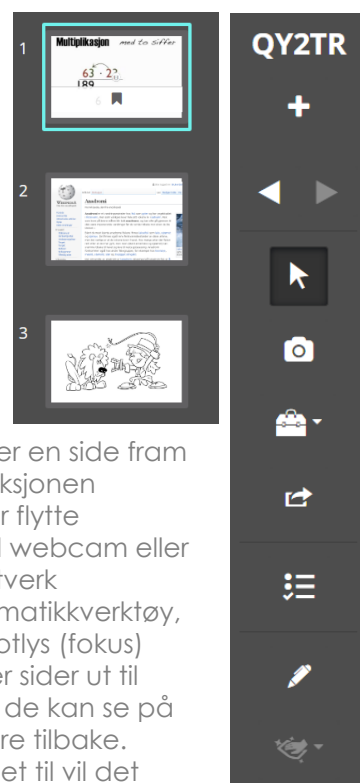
1

Multiplikasjon med to siffer

$63 \cdot 23$
$189$

6

2

3

er en side fram
ksjonen
r flytte
l webcam eller
rverk
matikkverktøy,
otlys (fokus)
er sider ut til
de kan se på
re tilbake.
et til vil det

QY2TR